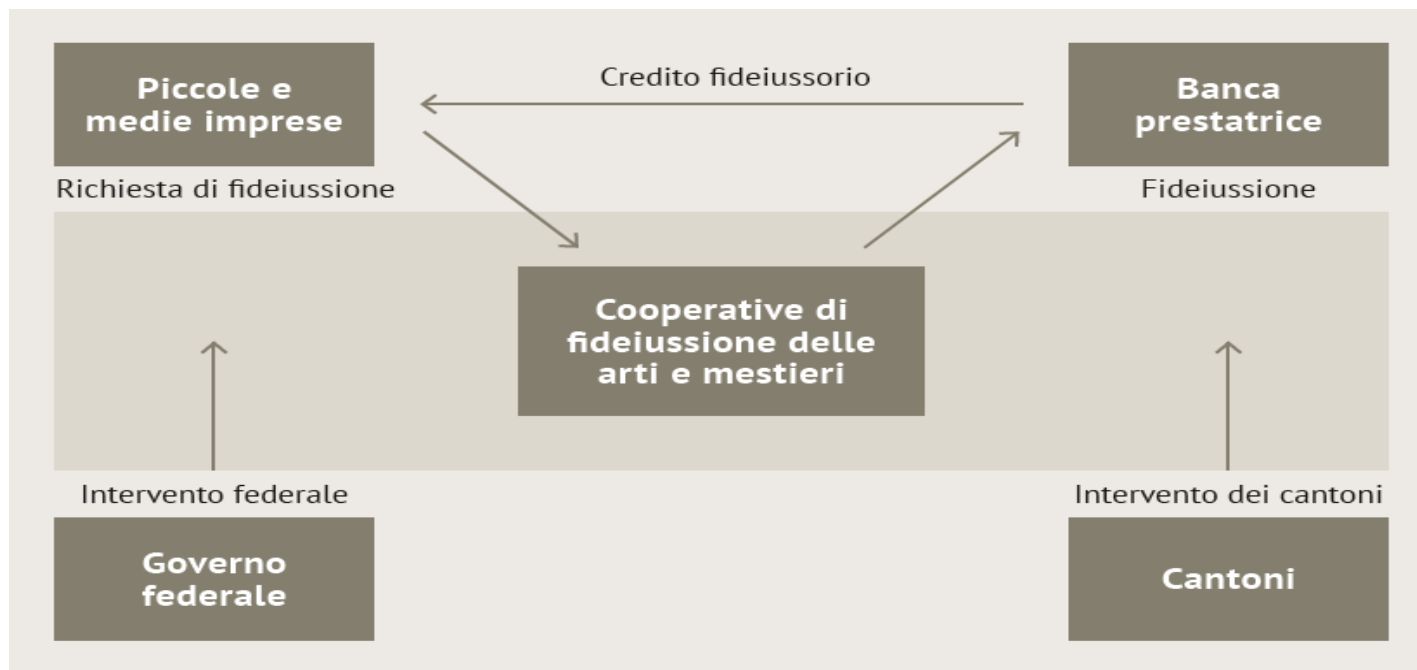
Piccole e medie imprese

Credito fideiussorio

Banca prestatrice

Richiesta di fideiussione

Fideiussione

Cooperative di fideiussione delle arti e mestieri

Intervento federale

Intervento dei cantoni

Governo federale

Cantoni